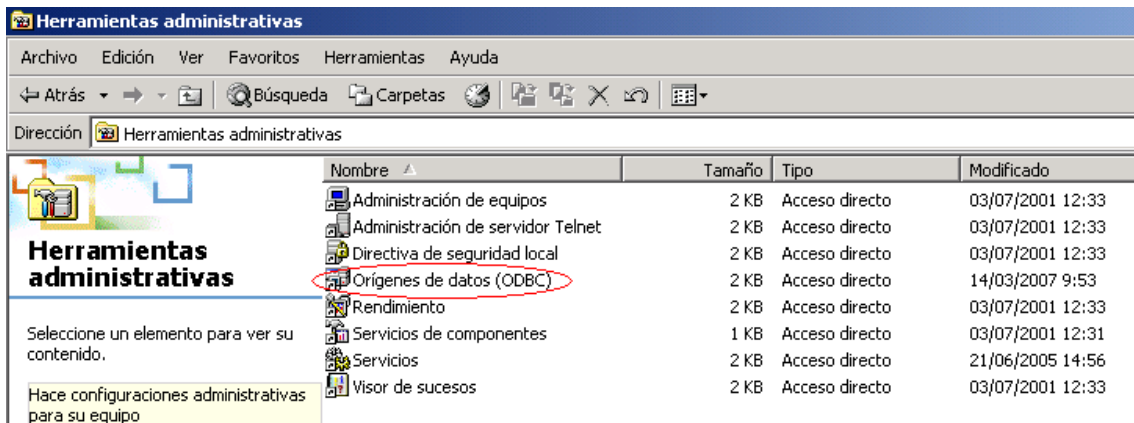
Herramientas administrativas

Archivo Edición Ver Favoritos Herramientas Ayuda

Atrás Búsqueda Carpetas

Dirección Herramientas administrativas

Herramientas administrativas

Seleccione un elemento para ver su contenido.

Hace configuraciones administrativas para su equipo

| Nombre | Tamaño | Tipo | Modificado |
|---|---|---|---|
| Administración de equipos | 2 KB | Acceso directo | 03/07/2001 12:33 |
| Administración de servidor Telnet | 2 KB | Acceso directo | 03/07/2001 12:33 |
| Directiva de seguridad local | 2 KB | Acceso directo | 03/07/2001 12:33 |
| Orígenes de datos (ODBC) | 2 KB | Acceso directo | 14/03/2007 9:53 |
| Rendimiento | 2 KB | Acceso directo | 03/07/2001 12:33 |
| Servicios de componentes | 1 KB | Acceso directo | 03/07/2001 12:31 |
| Servicios | 2 KB | Acceso directo | 21/06/2005 14:56 |
| Visor de sucesos | 2 KB | Acceso directo | 03/07/2001 12:33 |